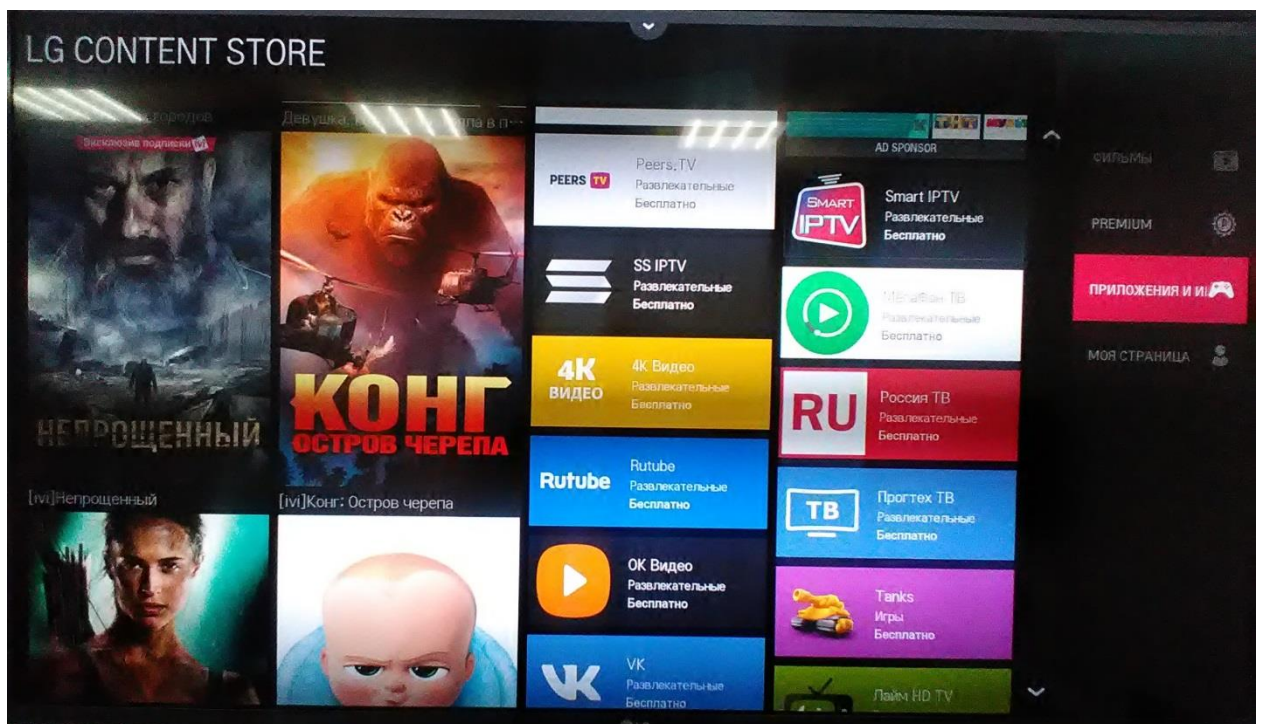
LG CONTENT STORE

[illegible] городов
Эксклюзив подписки ivi
НЕПРОЩЕННЫЙ
[ivi]Непрощенный

Девушка, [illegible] в п...
КОНГ
ОСТРОВ ЧЕРЕПА
[ivi]Конг: Остров черепа

PEERS TV
Peers.TV
Развлекательные
Бесплатно

SS IPTV
Развлекательные
Бесплатно

4K ВИДЕО
4K Видео
Развлекательные
Бесплатно

Rutube
Rutube
Развлекательные
Бесплатно

OK Видео
Развлекательные
Бесплатно

VK
Развлекательные
Бесплатно

AD SPONSOR

SMART IPTV
Smart IPTV
Развлекательные
Бесплатно

МегаФон ТВ
Развлекательные
Бесплатно

RU
Россия ТВ
Развлекательные
Бесплатно

ТВ
Прогтех ТВ
Развлекательные
Бесплатно

Tanks
Игры
Бесплатно

Лайм HD TV

ФИЛЬМЫ
PREMIUM
ПРИЛОЖЕНИЯ И ИГ
МОЯ СТРАНИЦА